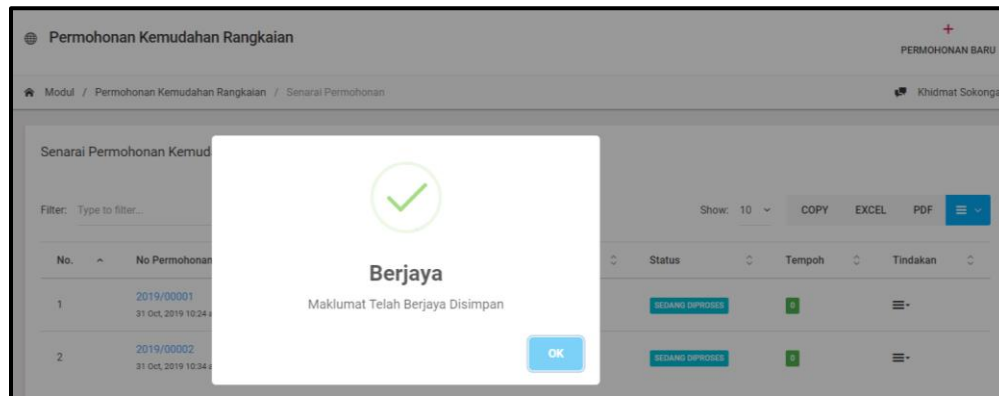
Permohonan Kemudahan Rangkaian

+
PERMOHONAN BARU

Modul / Permohonan Kemudahan Rangkaian / Senarai Permohonan

Khidmat Sokonga

Senarai Permohonan Kemud

Filter: Type to filter...

Show: 10

COPY EXCEL PDF

| No. | No Permohonan | Status | Tempoh | Tindakan |
|---|---|---|---|---|
| 1 | 2019/00001 31 Oct, 2019 10:24 | SEDANG DIPROSES | 0 | |
| 2 | 2019/00002 31 Oct, 2019 10:34 | SEDANG DIPROSES | 0 | |

Berjaya

Maklumat Telah Berjaya Disimpan

OK